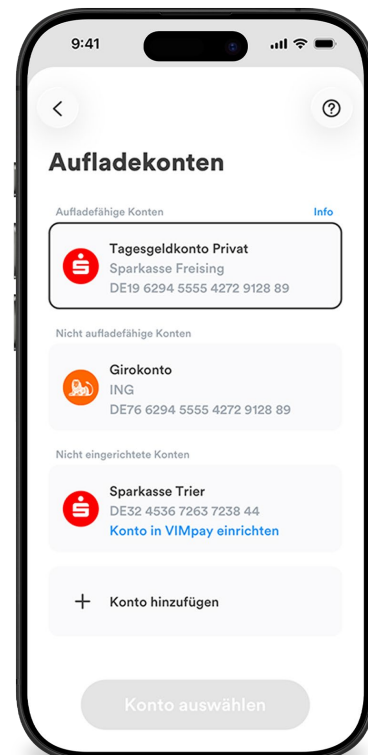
9:41

Aufladekonten

Aufladefähige Konten
Info

Tagesgeldkonto Privat
Sparkasse Freising
DE19 6294 5555 4272 9128 89

Nicht aufladefähige Konten

Girokonto
ING
DE76 6294 5555 4272 9128 89

Nicht eingerichtete Konten

Sparkasse Trier
DE32 4536 7263 7238 44
Konto in VIMpay einrichten

+ Konto hinzufügen

Konto auswählen